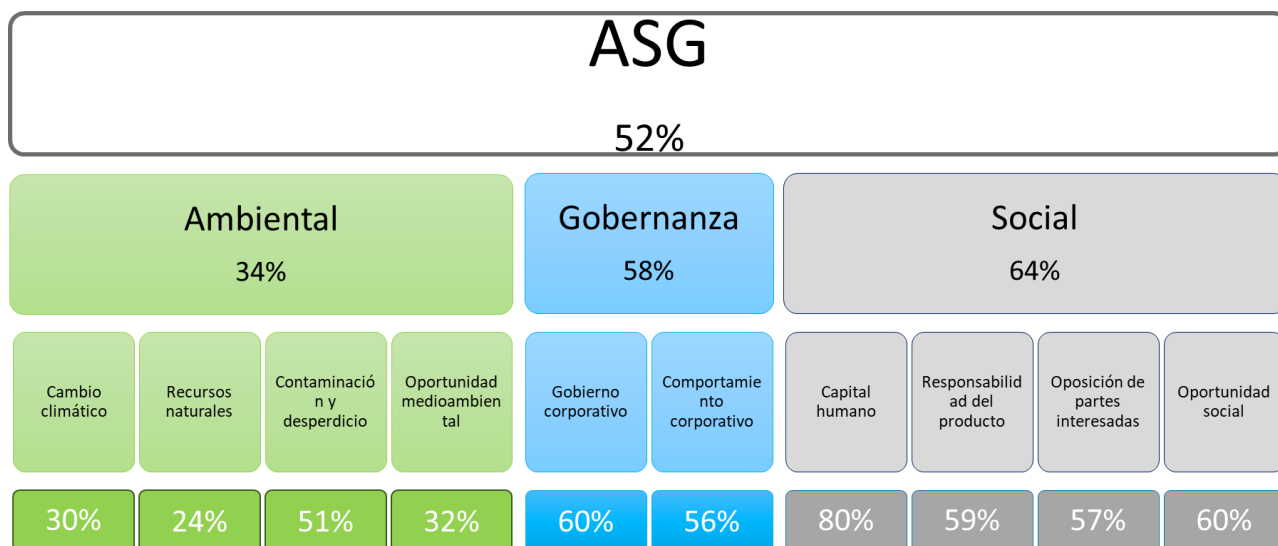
ASG
52%

Ambiental
34%

Gobernanza
58%

Social
64%

Cambio climático

Recursos naturales

Contaminación y desperdicio

Oportunidad medioambiental

Gobierno corporativo

Comportamiento corporativo

Capital humano

Responsabilidad del producto

Oposición de partes interesadas

Oportunidad social

30%

24%

51%

32%

60%

56%

80%

59%

57%

60%